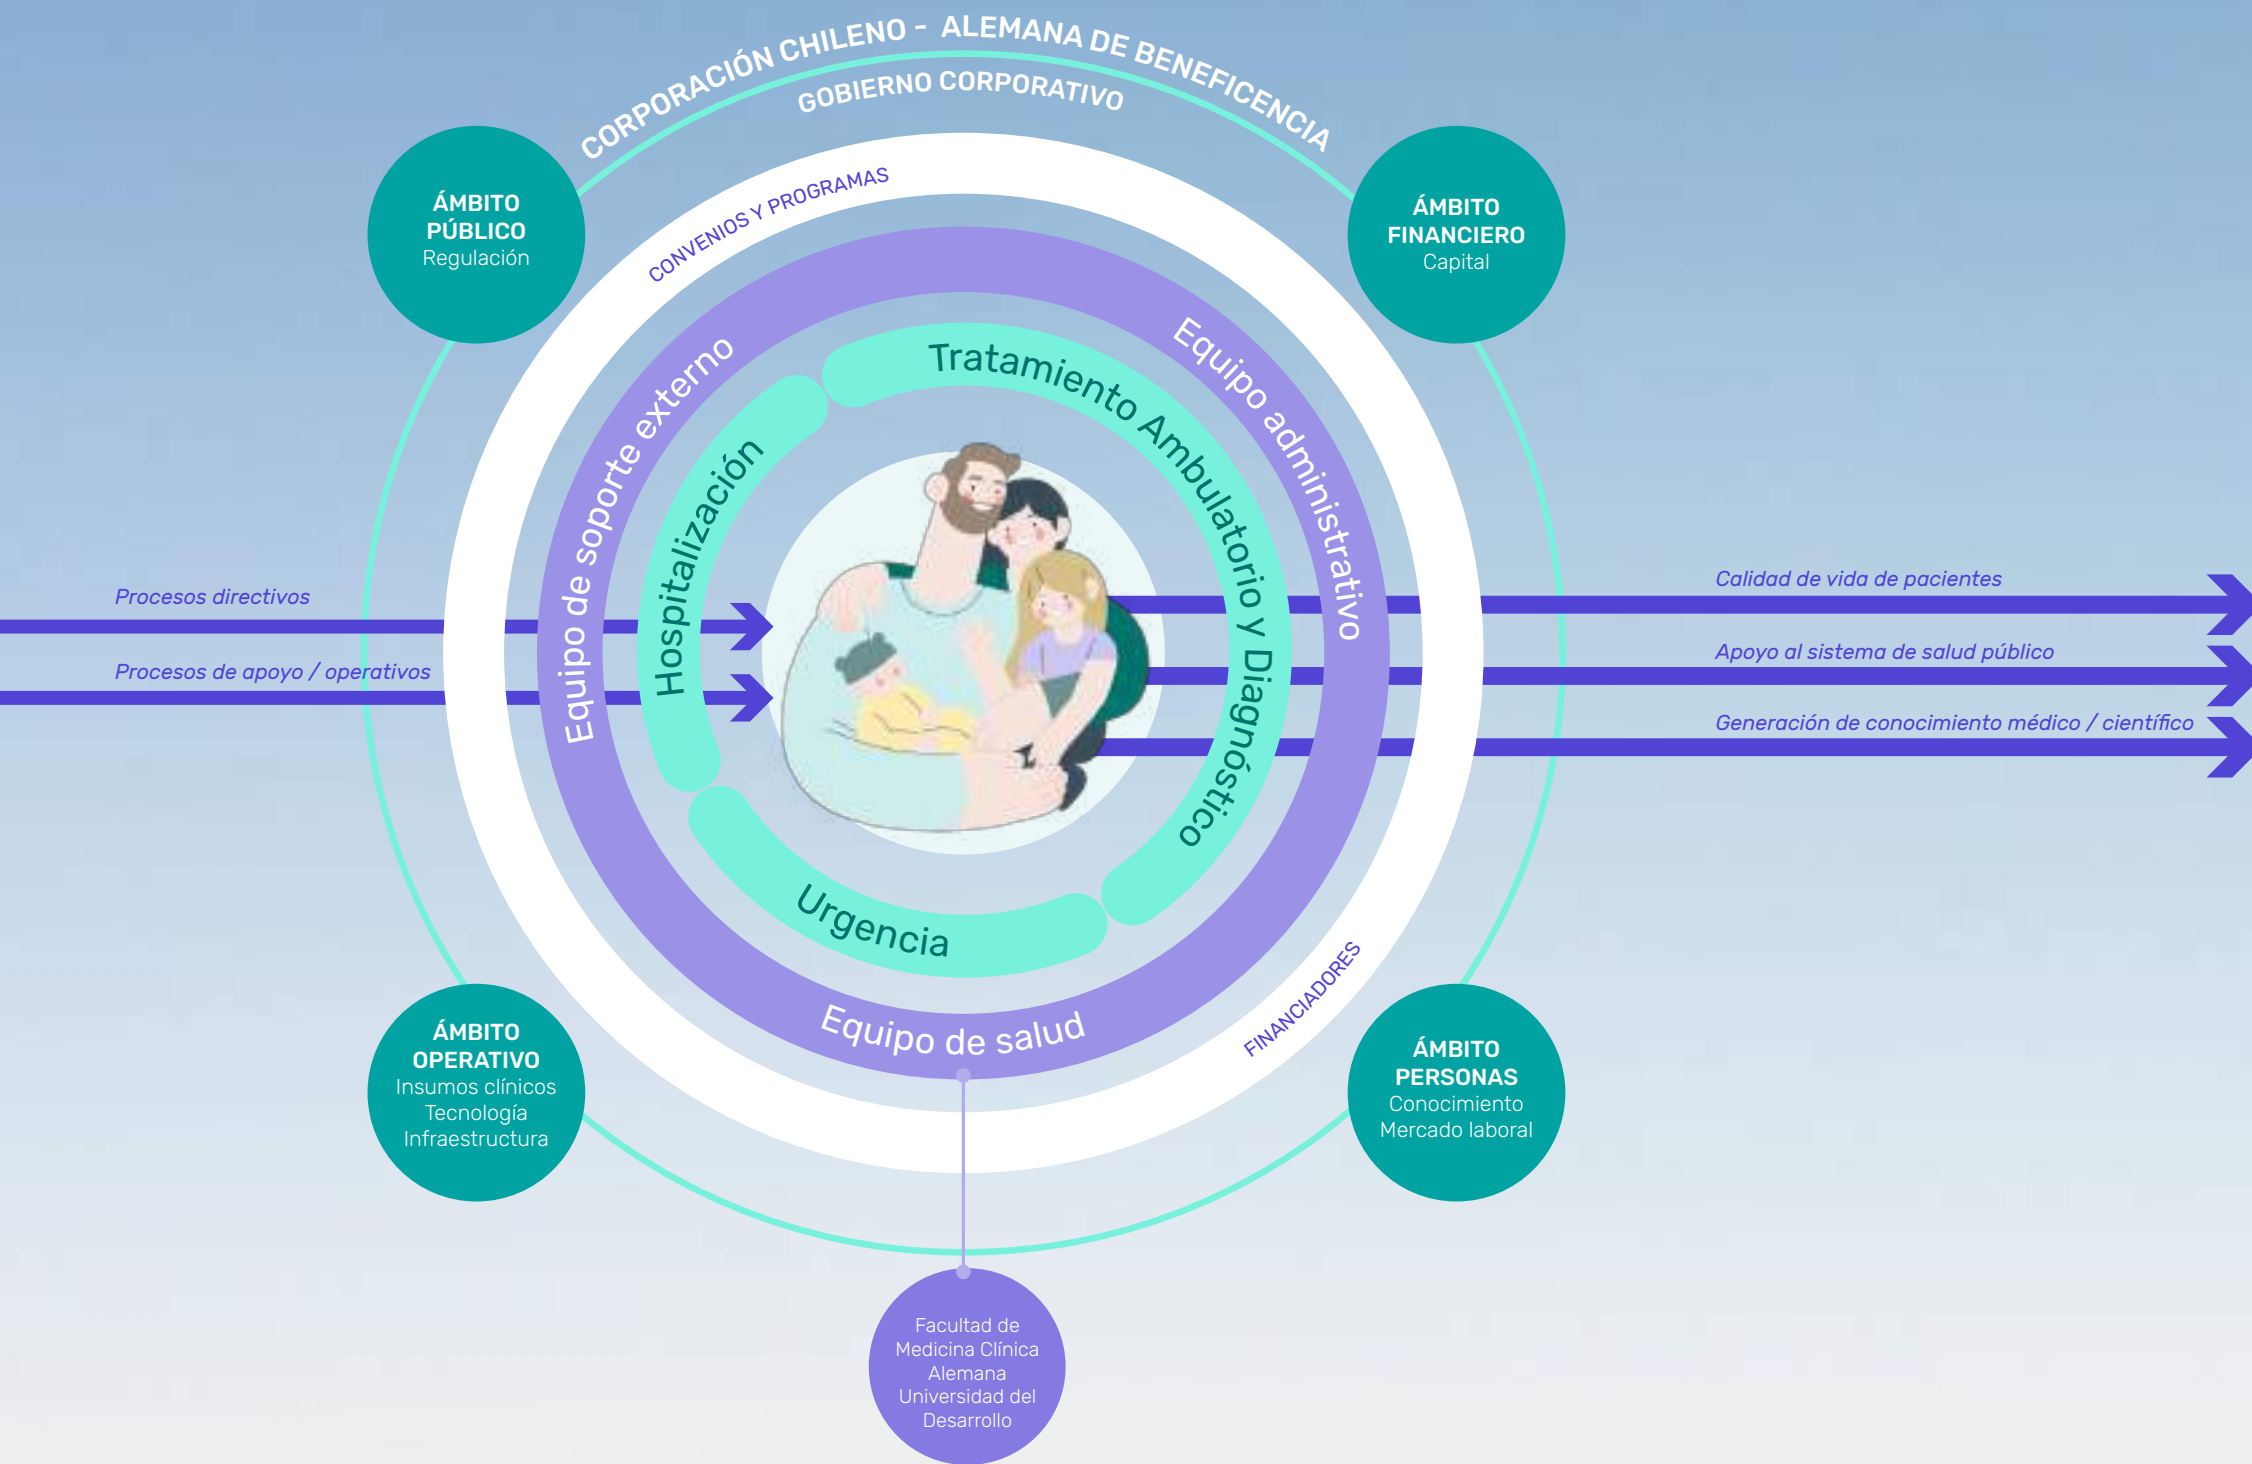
CORPORACIÓN CHILENO - ALEMANA DE BENEFICENCIA

GOBIERNO CORPORATIVO

ÁMBITO PÚBLICO
Regulación

ÁMBITO FINANCIERO
Capital

CONVENIOS Y PROGRAMAS

Equipo de soporte externo

Equipo administrativo

Tratamiento Ambulatorio y Diagnóstico

Hospitalización

Urgencia

Equipo de salud

Procesos directivos

Procesos de apoyo / operativos

Calidad de vida de pacientes

Apoyo al sistema de salud público

Generación de conocimiento médico / científico

FINANCIADORES

ÁMBITO OPERATIVO
Insumos clínicos
Tecnología
Infraestructura

ÁMBITO PERSONAS
Conocimiento
Mercado laboral

Facultad de Medicina Clínica Alemana Universidad del Desarrollo